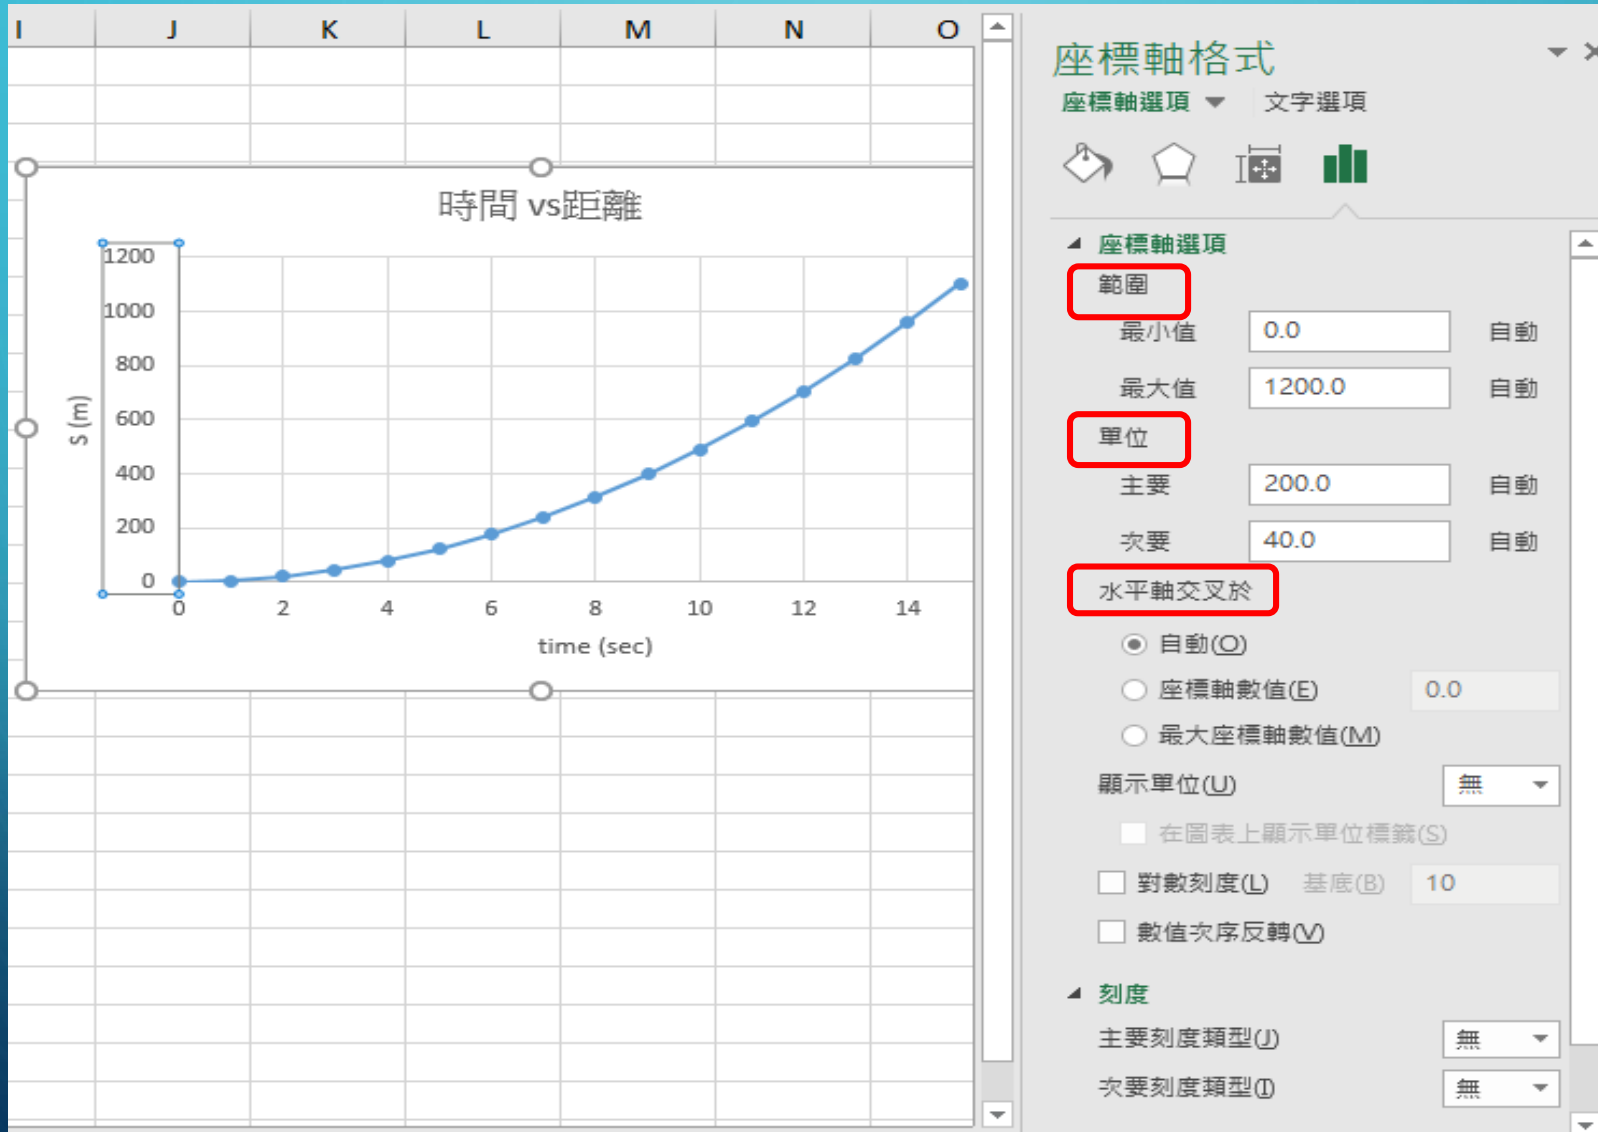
I J K L M N O

時間 vs距離

1200
1000
800
600
400
200
0

S (m)

0 2 4 6 8 10 12 14

time (sec)

座標軸格式

座標軸選項 文字選項

座標軸選項

範圍

最小值 0.0 自動

最大值 1200.0 自動

單位

主要 200.0 自動

次要 40.0 自動

水平軸交叉於

自動(O)

座標軸數值(E) 0.0

最大座標軸數值(M)

顯示單位(U) 無

在圖表上顯示單位標籤(S)

對數刻度(L) 基底(B) 10

數值次序反轉(V)

刻度

主要刻度類型(J) 無

次要刻度類型(I) 無